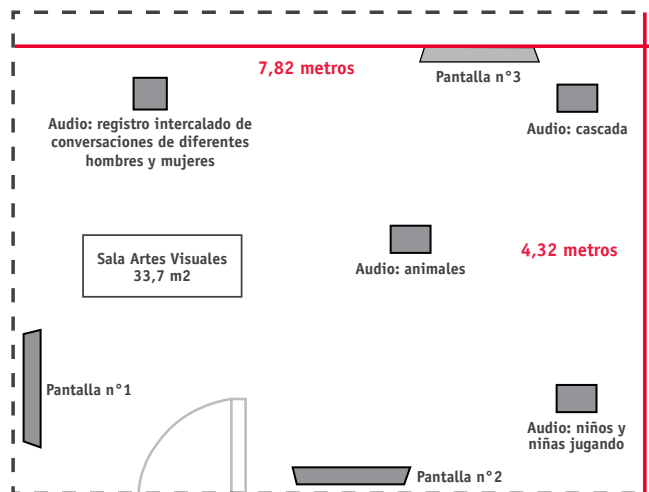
7,82 metros

Pantalla n°3

Audio: registro intercalado de conversaciones de diferentes hombres y mujeres

Audio: cascada

Sala Artes Visuales
33,7 m2

Audio: animales

4,32 metros

Pantalla n°1

Audio: niños y niñas jugando

Pantalla n°2